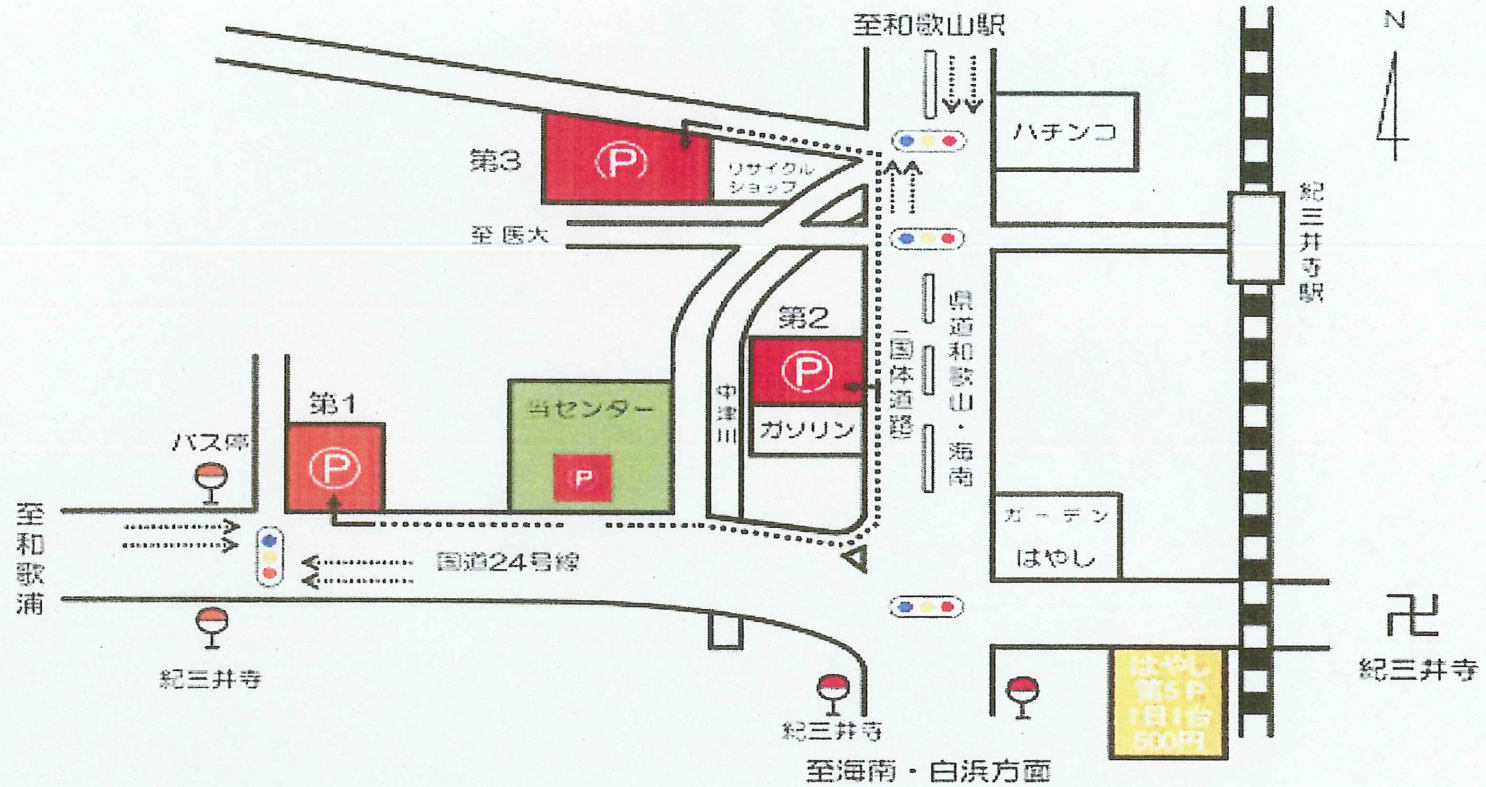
至和歌山駅

N

ハチンコ

第3

P

リサイクルショップ

至 医大

紀三井寺駅

第2

P

国体道路

県道和歌山・海南

中津川

ガソリン

第1

P

当センター

P

バス停

至和歌浦

国道24号線

ガーデン
はやし

卍

紀三井寺

紀三井寺

紀三井寺

はやし
第5P
1日1台
500円

至海南・白浜方面